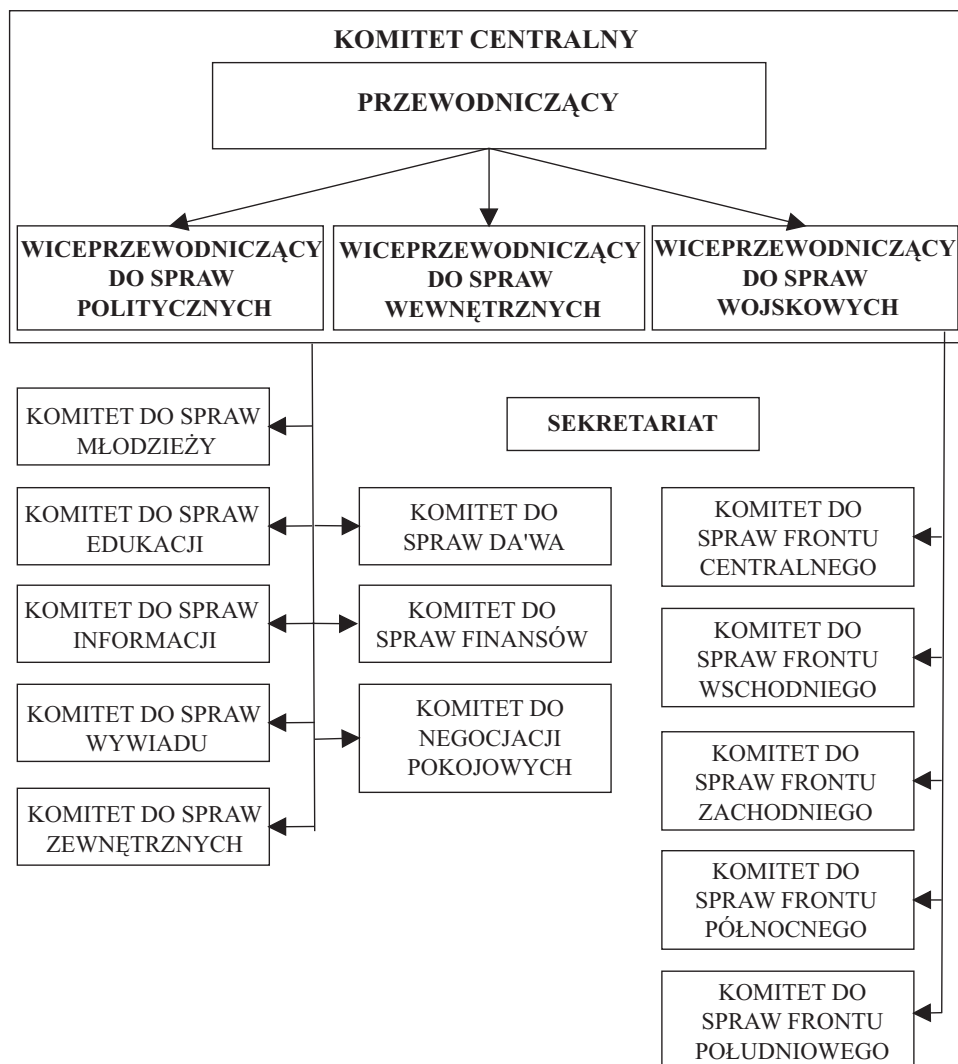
KOMITET CENTRALNY

PRZEWODNICZĄCY

WICEPRZEWODNICZĄCY DO SPRAW POLITYCZNYCH

WICEPRZEWODNICZĄCY DO SPRAW WEWNĘTRZNYCH

WICEPRZEWODNICZĄCY DO SPRAW WOJSKOWYCH

KOMITET DO SPRAW MŁODZIEŻY

SEKRETARIAT

KOMITET DO SPRAW EDUKACJI

KOMITET DO SPRAW DA'WA

KOMITET DO SPRAW INFORMACJI

KOMITET DO SPRAW FINANSÓW

KOMITET DO SPRAW WYWIADU

KOMITET DO NEGOCJACJI POKOJOWYCH

KOMITET DO SPRAW ZEWNĘTRZNYCH

KOMITET DO SPRAW FRONTU CENTRALNEGO

KOMITET DO SPRAW FRONTU WSCHODNIEGO

KOMITET DO SPRAW FRONTU ZACHODNIEGO

KOMITET DO SPRAW FRONTU PÓŁNOCNEGO

KOMITET DO SPRAW FRONTU POŁUDNIOWEGO